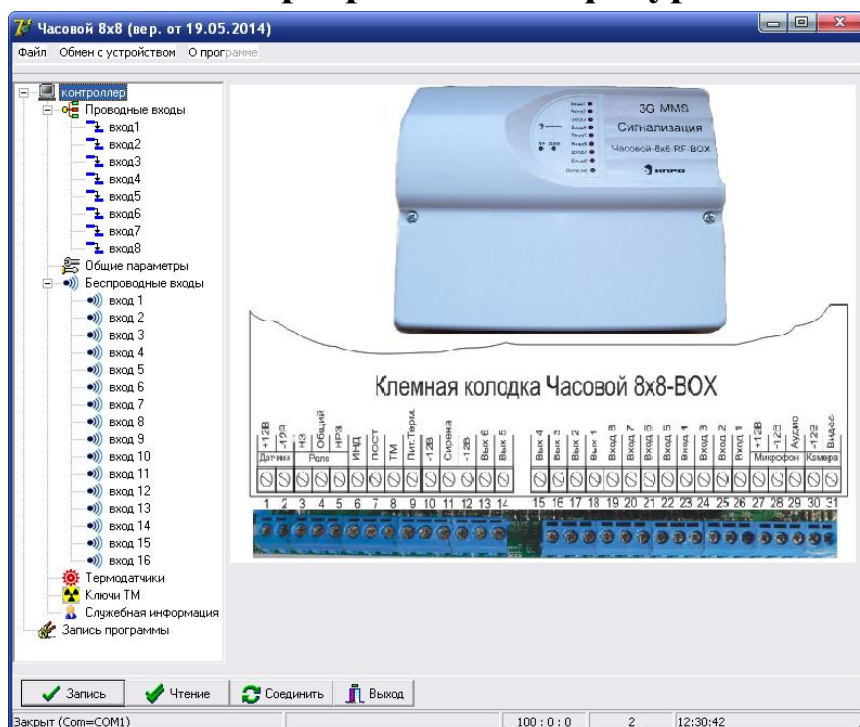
Часовой 8x8 (вер. от 19.05.2014)

Файл Обмен с устройством О программе

контроллер
Проводные входы
вход1
вход2
вход3
вход4
вход5
вход6
вход7
вход8
Общие параметры
Беспроводные входы
вход 1
вход 2
вход 3
вход 4
вход 5
вход 6
вход 7
вход 8
вход 9
вход 10
вход 11
вход 12
вход 13
вход 14
вход 15
вход 16
Термодатчики
Ключи ТМ
Служебная информация
Запись программы

3G MMS
Сигнализация
Часовой-8x8-RF-BOX

Клемная колодка Часовой 8x8-BOX

| +12В | -12В | НЗ | Общий | НР3 | ИНД | ПОСТ | ТМ | Пит.Терм. | -12В | Сирена | -12В | Вых 6 | Вых 5 | Вых 4 | Вых 3 | Вых 2 | Вых 1 | Вход 8 | Вход 7 | Вход 6 | Вход 5 | Вход 4 | Вход 3 | Вход 2 | Вход 1 | +12В | -12В | Аудио | -12В | Видео |
|---|---|---|---|---|---|---|---|---|---|---|---|---|---|---|---|---|---|---|---|---|---|---|---|---|---|---|---|---|---|---|
| Датчика | | Реле | | | | | | | | | | | | | | | | | | | | | | | | Микрофон | | | Камера | |
| 1 | 2 | 3 | 4 | 5 | 6 | 7 | 8 | 9 | 10 | 11 | 12 | 13 | 14 | 15 | 16 | 17 | 18 | 19 | 20 | 21 | 22 | 23 | 24 | 25 | 26 | 27 | 28 | 29 | 30 | 31 |

Запись Чтение Соединить Выход

Закрыт (Com=COM1) 100 : 0 : 0 2 12:30:42